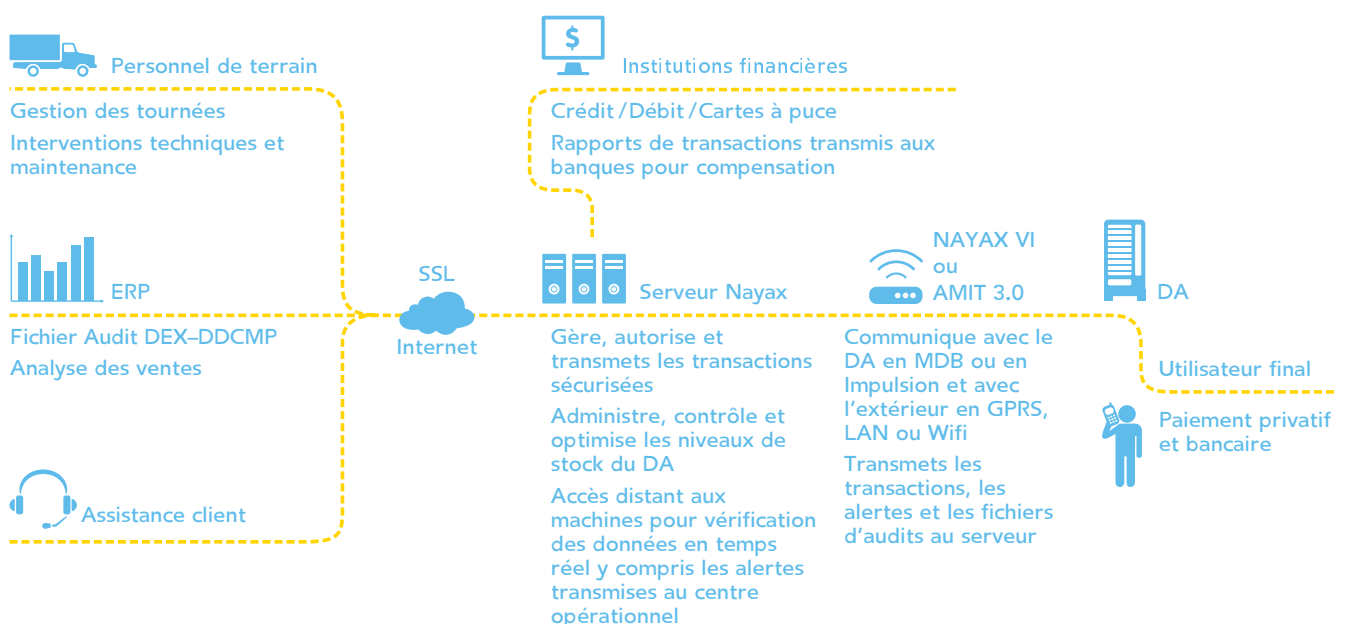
Personnel de terrain

Gestion des tournées

Interventions techniques et maintenance

$

Institutions financières

Crédit / Débit / Cartes à puce

Rapports de transactions transmis aux banques pour compensation

ERP

Fichier Audit DEX–DDCMP

Analyse des ventes

SSL

Internet

Serveur Nayax

Gère, autorise et transmets les transactions sécurisées

Administre, contrôle et optimise les niveaux de stock du DA

Accès distant aux machines pour vérification des données en temps réel y compris les alertes transmises au centre opérationnel

NAYAX VI ou AMIT 3.0

Communique avec le DA en MDB ou en Impulsion et avec l'extérieur en GPRS, LAN ou Wifi

Transmets les transactions, les alertes et les fichiers d'audits au serveur

DA

Utilisateur final

Paiement privatif et bancaire

Assistance client